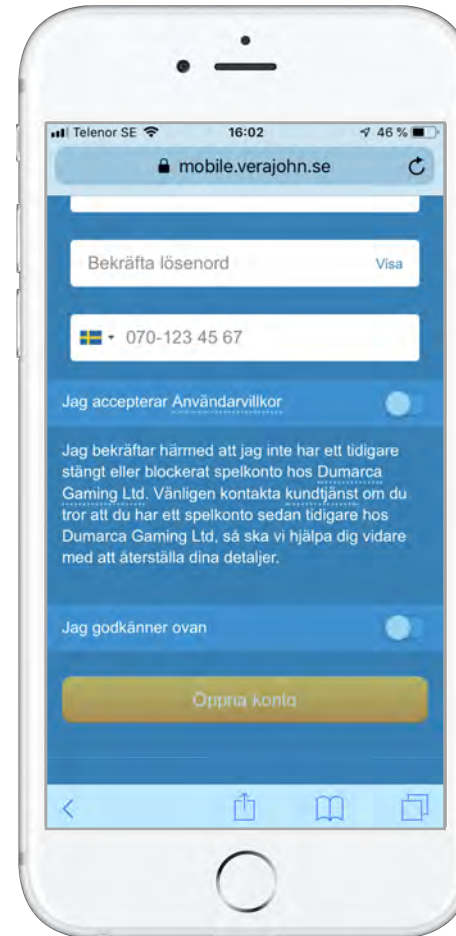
Telenor SE 16:02 46 %

mobile.verajohn.se

Bekräfta lösenord Visa

070-123 45 67

Jag accepterar Användarvillkor

Jag bekräftar härmed att jag inte har ett tidigare stängt eller blockerat spelkonto hos Dumarca Gaming Ltd. Vänligen kontakta kundtjänst om du tror att du har ett spelkonto sedan tidigare hos Dumarca Gaming Ltd, så ska vi hjälpa dig vidare med att återställa dina detaljer.

Jag godkänner ovan

Öppna konto